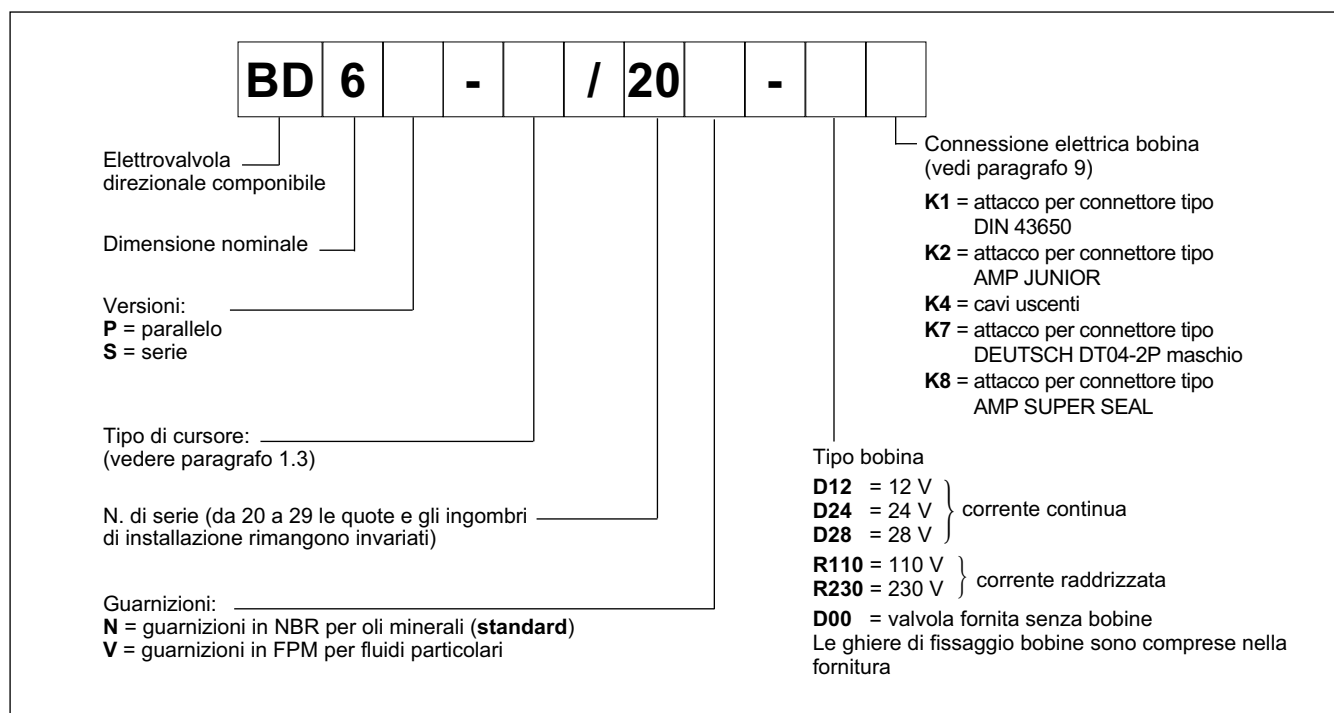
| BD | 6 | | - | | / | 20 | | - | | |
|---|---|---|---|---|---|---|---|---|---|---|

Elettrovalvola direzionale componibile

Dimensione nominale

Versioni:
**P** = parallelo
**S** = serie

Tipo di cursore:
(vedere paragrafo 1.3)

N. di serie (da 20 a 29 le quote e gli ingombri di installazione rimangono invariati)

Guarnizioni:
**N** = guarnizioni in NBR per oli minerali (**standard**)
**V** = guarnizioni in FPM per fluidi particolari

Connessione elettrica bobina
(vedi paragrafo 9)

**K1** = attacco per connettore tipo DIN 43650
**K2** = attacco per connettore tipo AMP JUNIOR
**K4** = cavi uscenti
**K7** = attacco per connettore tipo DEUTSCH DT04-2P maschio
**K8** = attacco per connettore tipo AMP SUPER SEAL

Tipo bobina
**D12** = 12 V
**D24** = 24 V
**D28** = 28 V
corrente continua
**R110** = 110 V
**R230** = 230 V
corrente raddrizzata
**D00** = valvola fornita senza bobine
Le ghiere di fissaggio bobine sono comprese nella fornitura